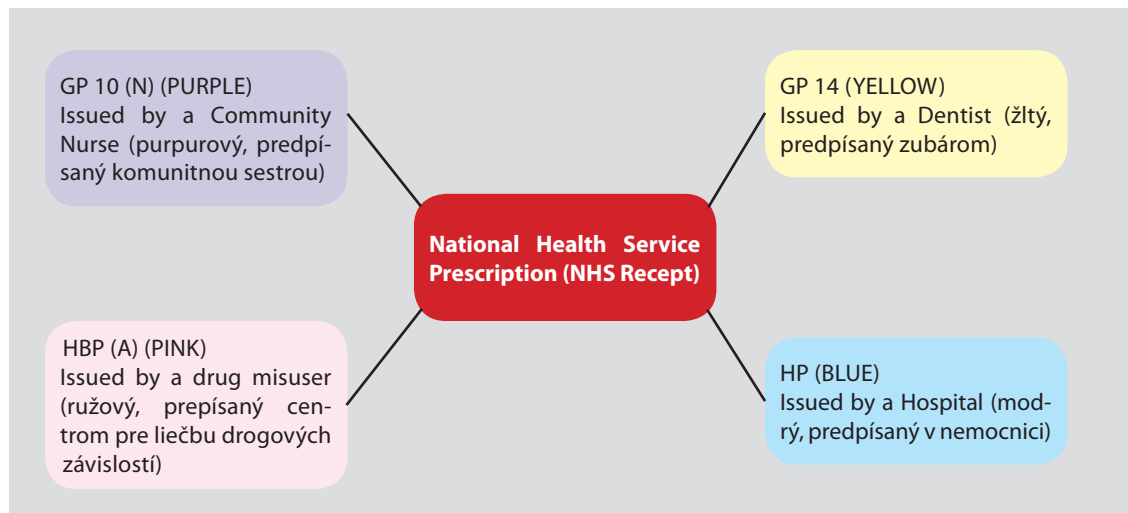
GP 10 (N) (PURPLE)
Issued by a Community Nurse (purpurový, predpísaný komunitnou sestrou)

GP 14 (YELLOW)
Issued by a Dentist (žltý, predpísaný zubárom)

National Health Service Prescription (NHS Recept)

HBP (A) (PINK)
Issued by a drug misuser (ružový, prepísaný centrom pre liečbu drogových závislostí)

HP (BLUE)
Issued by a Hospital (modrý, predpísaný v nemocnici)